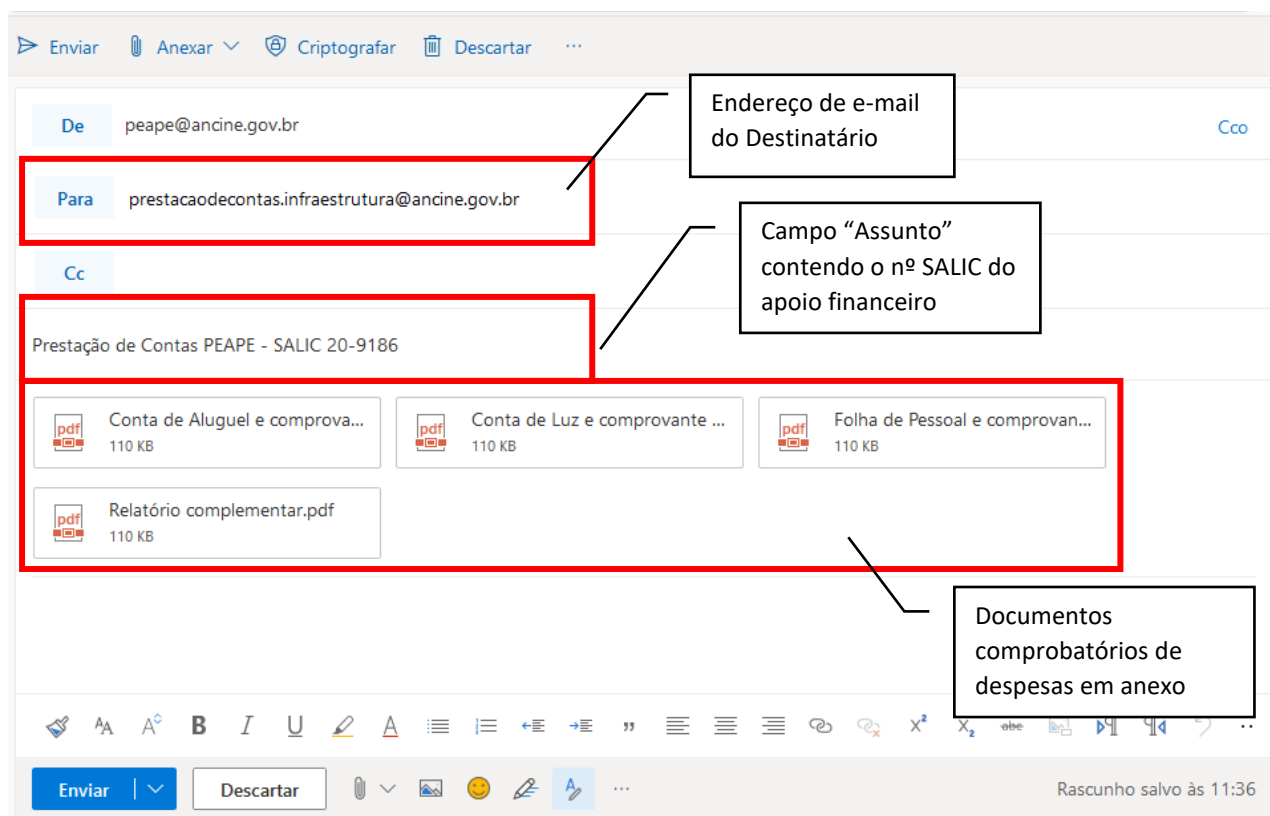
Enviar Anexar Criptografar Descartar ···

De peape@ancine.gov.br

Endereço de e-mail do Destinatário

Cco

Para prestacaodecontas.infraestrutura@ancine.gov.br

Campo “Assunto” contendo o nº SALIC do apoio financeiro

Cc

Prestação de Contas PEAPE - SALIC 20-9186

pdf Conta de Aluguel e comprova...
110 KB

pdf Conta de Luz e comprovante ...
110 KB

pdf Folha de Pessoal e comprovan...
110 KB

pdf Relatório complementar.pdf
110 KB

Documentos comprobatórios de despesas em anexo

B I U ,, $X^2$ $X_2$ abc

Enviar Descartar ···

Rascunho salvo às 11:36